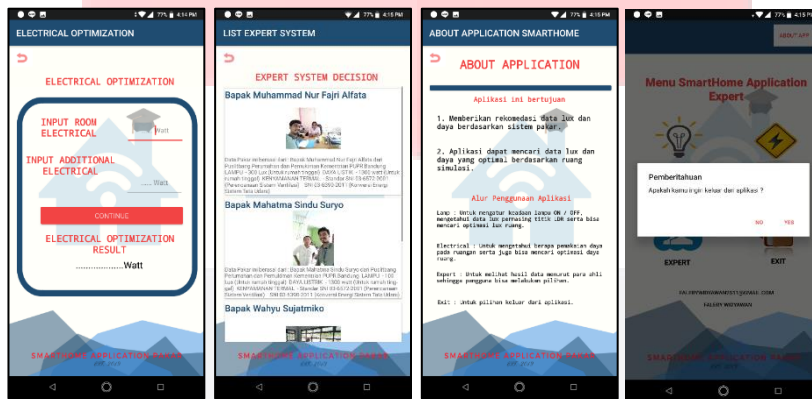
77% 4:14 PM
ELECTRICAL OPTIMIZATION
ELECTRICAL OPTIMIZATION
INPUT ROOM ELECTRICAL
Watt
INPUT ADDITIONAL ELECTRICAL
Watt
CONTINUE
ELECTRICAL OPTIMIZATION RESULT
..................Watt
SMARTHOME APPLICATION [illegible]

77% 4:15 PM
LIST EXPERT SYSTEM
EXPERT SYSTEM DECISION
Bapak Muhammad Nur Fajri Alfata
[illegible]
Bapak Mahatma Sindu Suryo
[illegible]
Bapak Wahyu Sujatmiko
SMARTHOME APPLICATION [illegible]

77% 4:15 PM
ABOUT APPLICATION SMARTHOME
ABOUT APPLICATION
Aplikasi ini bertujuan
1. Memberikan rekomedasi data lux dan daya berdasarkan sistem pakar.
2. Aplikasi dapat mencari data lux dan daya yang optimal berdasarkan ruang simulasi.
Alur Penggunaan Aplikasi
Lamp : Untuk mengatur keadaan lampu ON / OFF, mengetahui data lux parsaing TITIK LDR serta bisa mencari optimasi lux ruang.
Electrical : Untuk mengetahui berapa pemakaian daya pada ruangan serta juga bisa mencari optimasi daya ruang.
Expert : Untuk melihat hasil data menurut para ahli sehingga pengguna bisa melakukan pilihan.
Exit : Untuk pilihan keluar dari aplikasi.
SMARTHOME APPLICATION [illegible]

77% 4:15 PM
ABOUT APP
Menu SmartHome Application Expert
Pemberitahuan
Apakah kamu ingin keluar dari aplikasi ?
NO YES
EXPERT
EXIT
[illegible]
SMARTHOME APPLICATION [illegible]